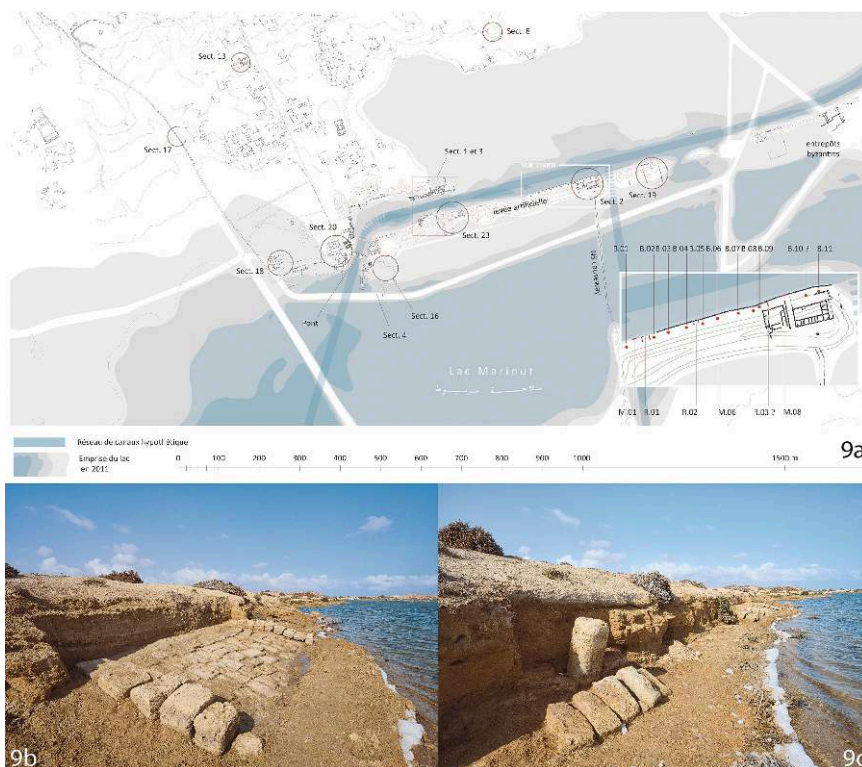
Sect. 8

Sect. 13

Sect. 17

entrepôts byzantins

Sect. 1 et 3

Sect. 2

Sect. 19

fossé artificiel

Sect. 23

Sect. 20

Sect. 18

Sect. 16

Sect. 4

Pont

B.01

B.02B

B.03

B.04

B.05

B.06

B.07

B.08

B.09

B.10

B.11

M.01

R.01

B.02

M.06

B.03 ?

M.08

Lac Mariout

بحيرة مريوط

Réseau de canaux hypothétique

Emprise du lac en 2011

0 100 200 300 400 500 600 700 800 900 1000 1500 m

9a

9b

9c